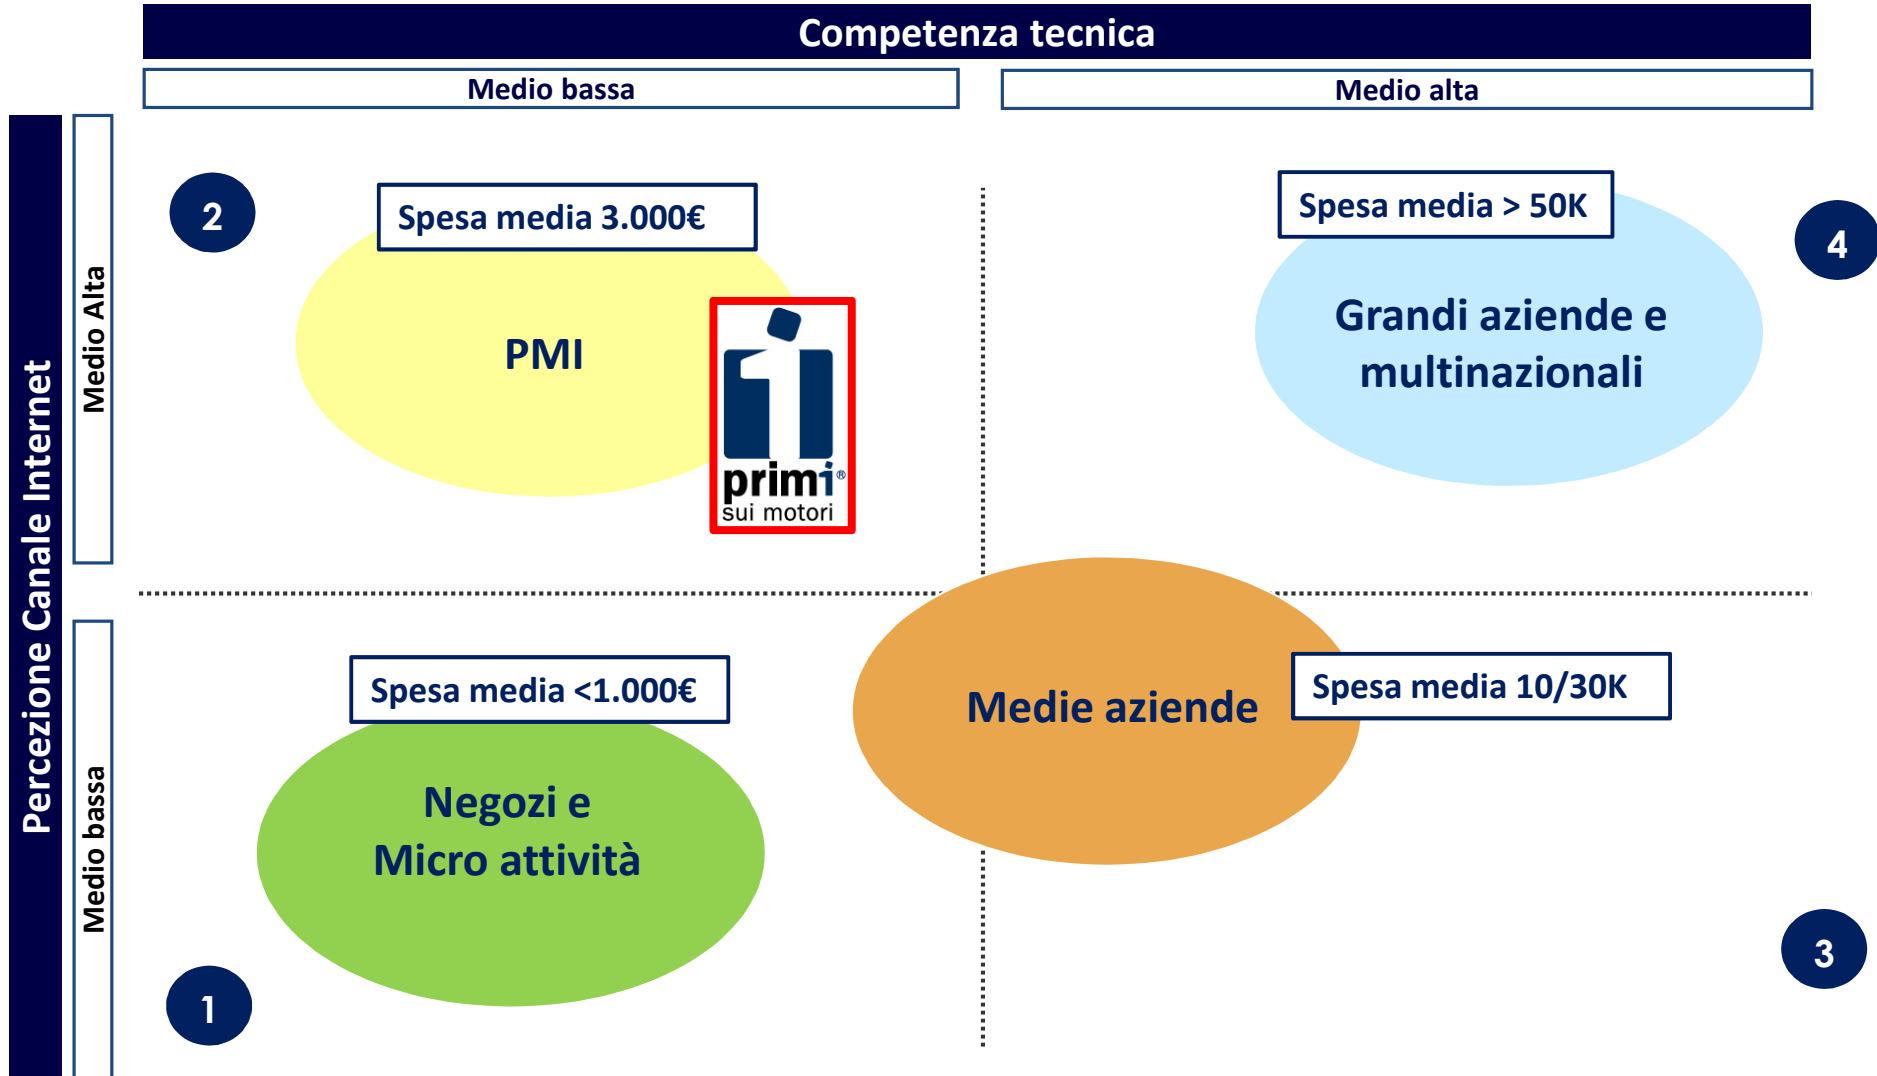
Competenza tecnica

Medio bassa

Medio alta

Percezione Canale Internet

Medio Alta

Medio bassa

2

Spesa media 3.000€

PMI

primi®
sui motori

Spesa media > 50K

4

Grandi aziende e multinazionali

Spesa media <1.000€

Negozi e
Micro attività

1

Medie aziende

Spesa media 10/30K

3